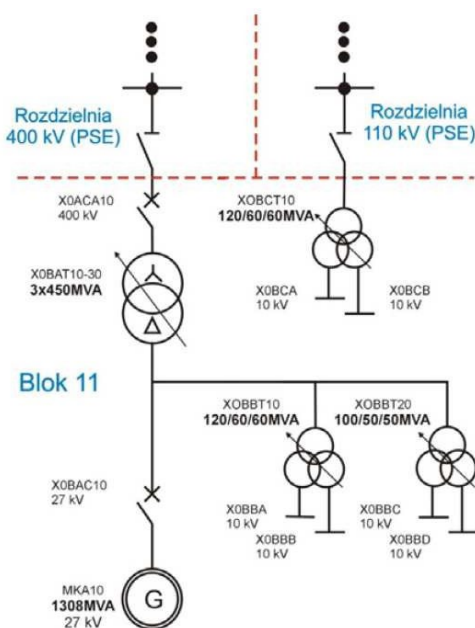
Rozdzielnia 400 kV (PSE)

Rozdzielnia 110 kV (PSE)

X0ACA10
400 kV

X0BCT10
120/60/60MVA

X0BAT10-30
3x450MVA

X0BCA
10 kV

X0BCB
10 kV

Blok 11

X0BBT10
120/60/60MVA

X0BBT20
100/50/50MVA

X0BAC10
27 kV

X0BBA
10 kV

X0BBB
10 kV

X0BBC
10 kV

X0BBD
10 kV

MKA10
1308MVA
27 kV

G